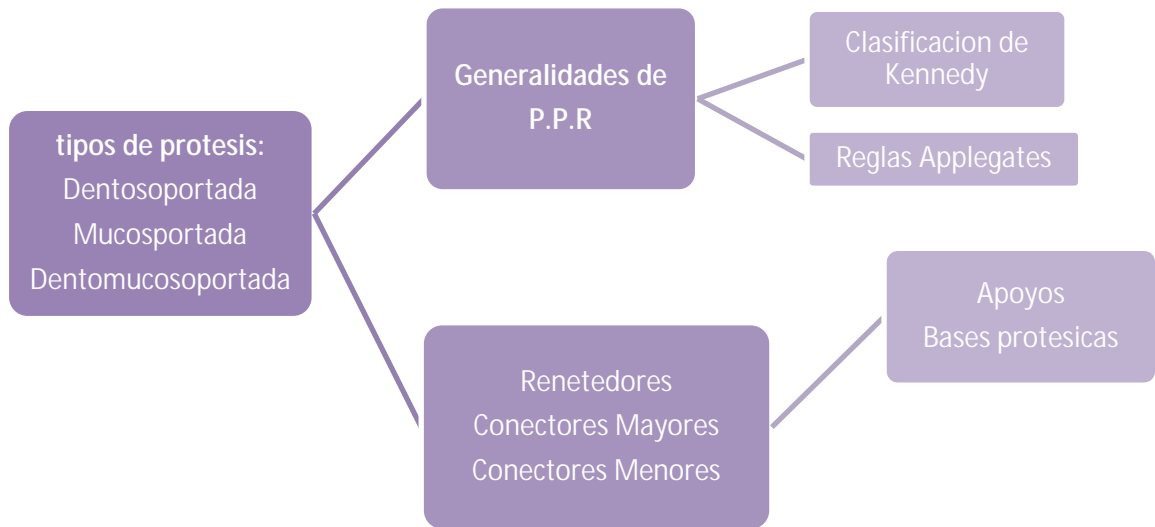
tipos de protesis:
Dentosoportada
Mucosportada
Dentomucosoportada

Generalidades de P.P.R

Clasificacion de Kennedy

Reglas Applegates

Renetedores
Conectores Mayores
Conectores Menores

Apoyos
Bases protesicas